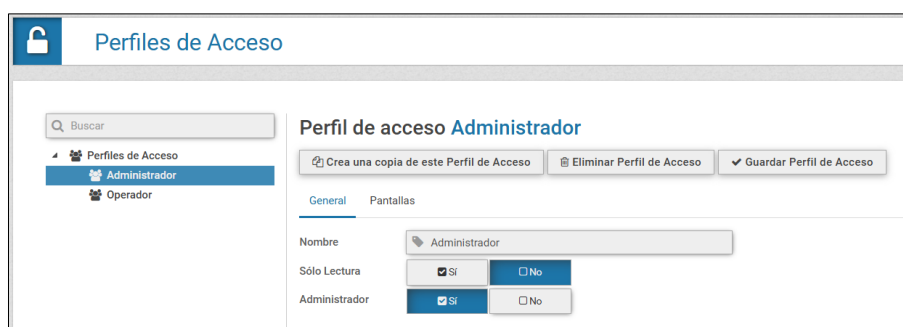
Perfiles de Acceso

Buscar

Perfiles de Acceso
Administrador
Operador

Perfil de acceso Administrador

Crea una copia de este Perfil de Acceso
Eliminar Perfil de Acceso
Guardar Perfil de Acceso

General
Pantallas

Nombre
Administrador

Sólo Lectura
Sí
No

Administrador
Sí
No